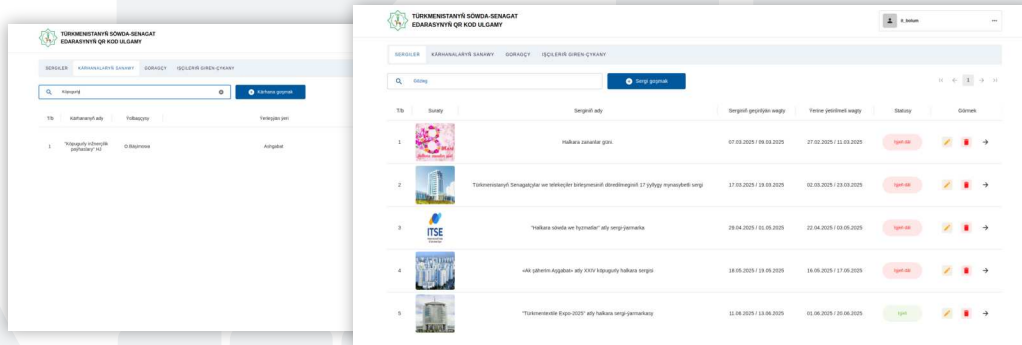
TÜRKMENISTANYŇ SÖWDA-SENAGAT EDARASYNYŇ QR KOD ULGAMY

SERGILER KÄRHANALARYŇ SANAWY GORAGÇY IŞÇILERIŇ GIREN-ÇYKANY

Kärhanaň

Kärhana goşmak

| T/b | Kärhananyň ady | Tölbaşçysy | Ferkeýän ýeri |
|---|---|---|---|
| 1 | "Köpugurly inženeriýa paýhasy" HJ | O.Baýramowa | Ashgabat |

TÜRKMENISTANYŇ SÖWDA-SENAGAT EDARASYNYŇ QR KOD ULGAMY

0_bolum

SERGILER KÄRHANALARYŇ SANAWY GORAGÇY IŞÇILERIŇ GIREN-ÇYKANY

Gözleg

Sergi goşmak

1

| T/b | Suraty | Serginiň ady | Serginiň geçirilýän wagty | Ýerine ýetirilmeli wagty | Statusy | Görmek |
|---|---|---|---|---|---|---|
| 1 | | Halkara zenanlar güni. | 07.03.2025 / 09.03.2025 | 27.02.2025 / 11.03.2025 | Işjeň däl | |
| 2 | | Türkmenistanyň Senagatçylar we telekeçiler birleşmesiniň döredilmeginiň 17 ýyllygy mynasybetli sergi | 17.03.2025 / 19.03.2025 | 02.03.2025 / 23.03.2025 | Işjeň däl | |
| 3 | ITSE | "Halkara söwda we hyzmatlar" atly sergi-ýarmarka | 29.04.2025 / 01.05.2025 | 22.04.2025 / 03.05.2025 | Işjeň däl | |
| 4 | | «Ak şäherim Aşgabat» atly XXIV köpugurly halkara sergisi | 18.05.2025 / 19.05.2025 | 16.05.2025 / 17.06.2025 | Işjeň däl | |
| 5 | | "Türkmentextile Expo-2025" atly halkara sergi-ýarmarkasy | 11.06.2025 / 13.06.2025 | 01.06.2025 / 20.06.2025 | Işjeň | |